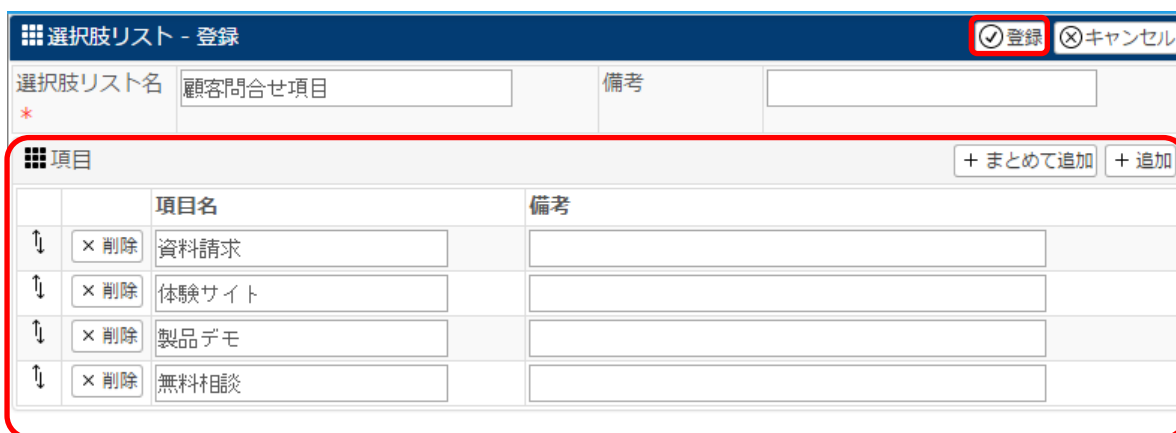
選択肢リスト - 登録

登録 キャンセル

選択肢リスト名 *

顧客問合せ項目

備考

項目

+ まとめて追加 + 追加

| | | 項目名 | 備考 |
|---|---|---|---|
| ⇅ | × 削除 | 資料請求 | |
| ⇅ | × 削除 | 体験サイト | |
| ⇅ | × 削除 | 製品デモ | |
| ⇅ | × 削除 | 無料相談 | |